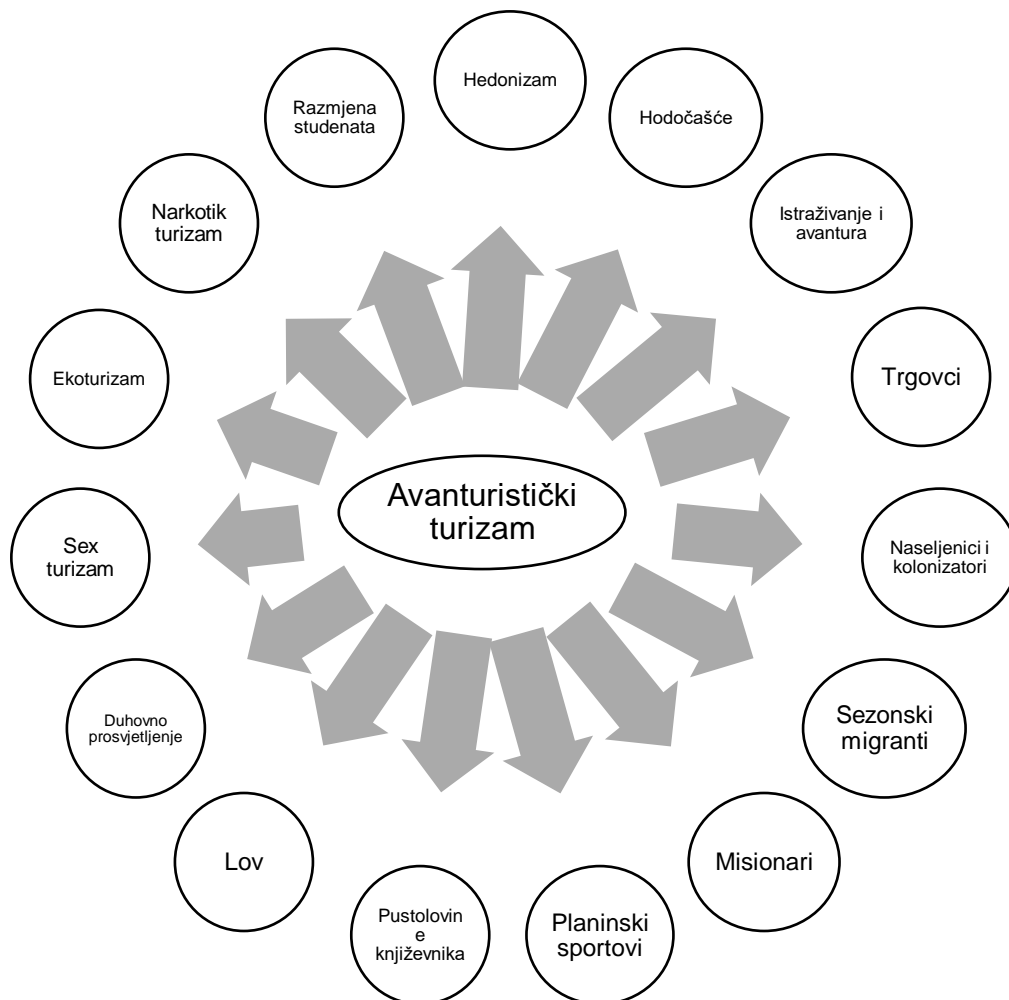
Avanturistički turizam

Hedonizam

Hodočašće

Istraživanje i avantura

Trgovci

Naseljenici i kolonizatori

Sezonski migranti

Misionari

Planinski sportovi

Pustolovine književnika

Lov

Duhovno prosvjetljenje

Sex turizam

Ekoturizam

Narkotik turizam

Razmjena studenata